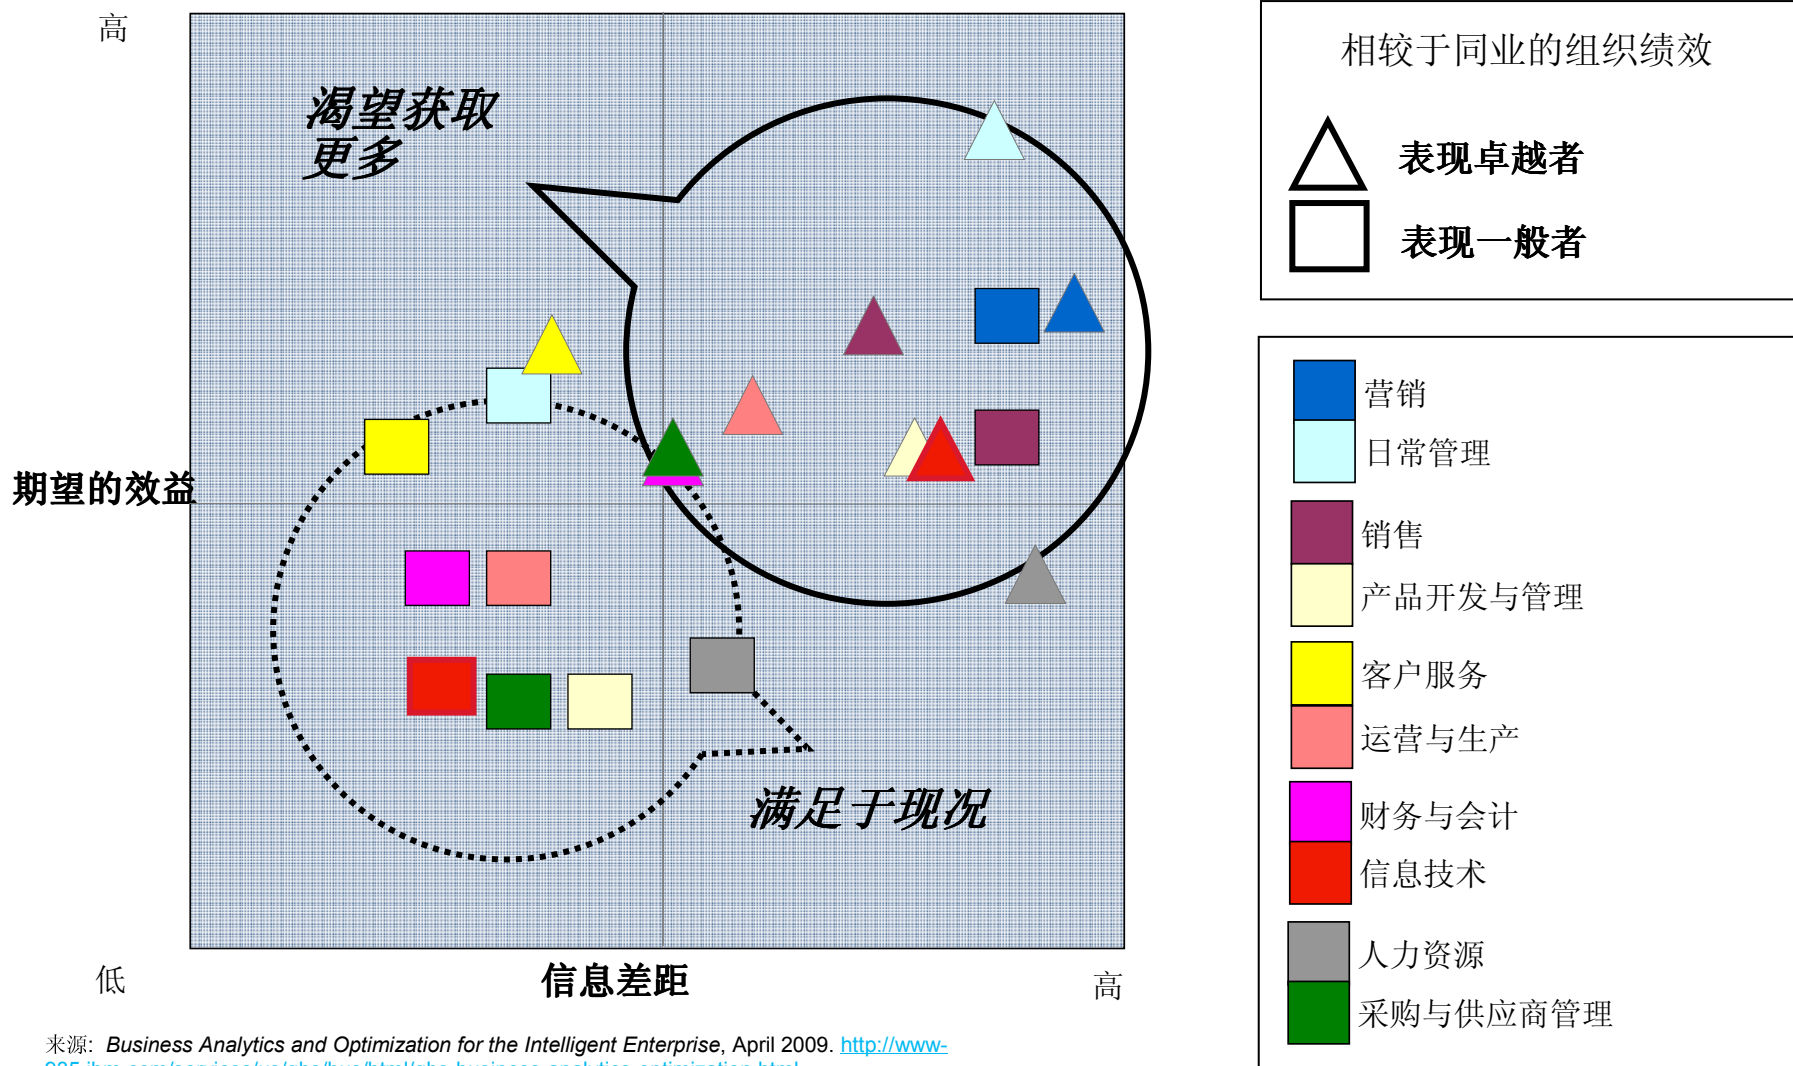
高

渴望获取更多

期望的效益

满足于现况

低

信息差距

高

相较于同业的组织绩效

表现卓越者

表现一般者

营销

日常管理

销售

产品开发与管理

客户服务

运营与生产

财务与会计

信息技术

人力资源

采购与供应商管理

来源: *Business Analytics and Optimization for the Intelligent Enterprise*, April 2009. http://www-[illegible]